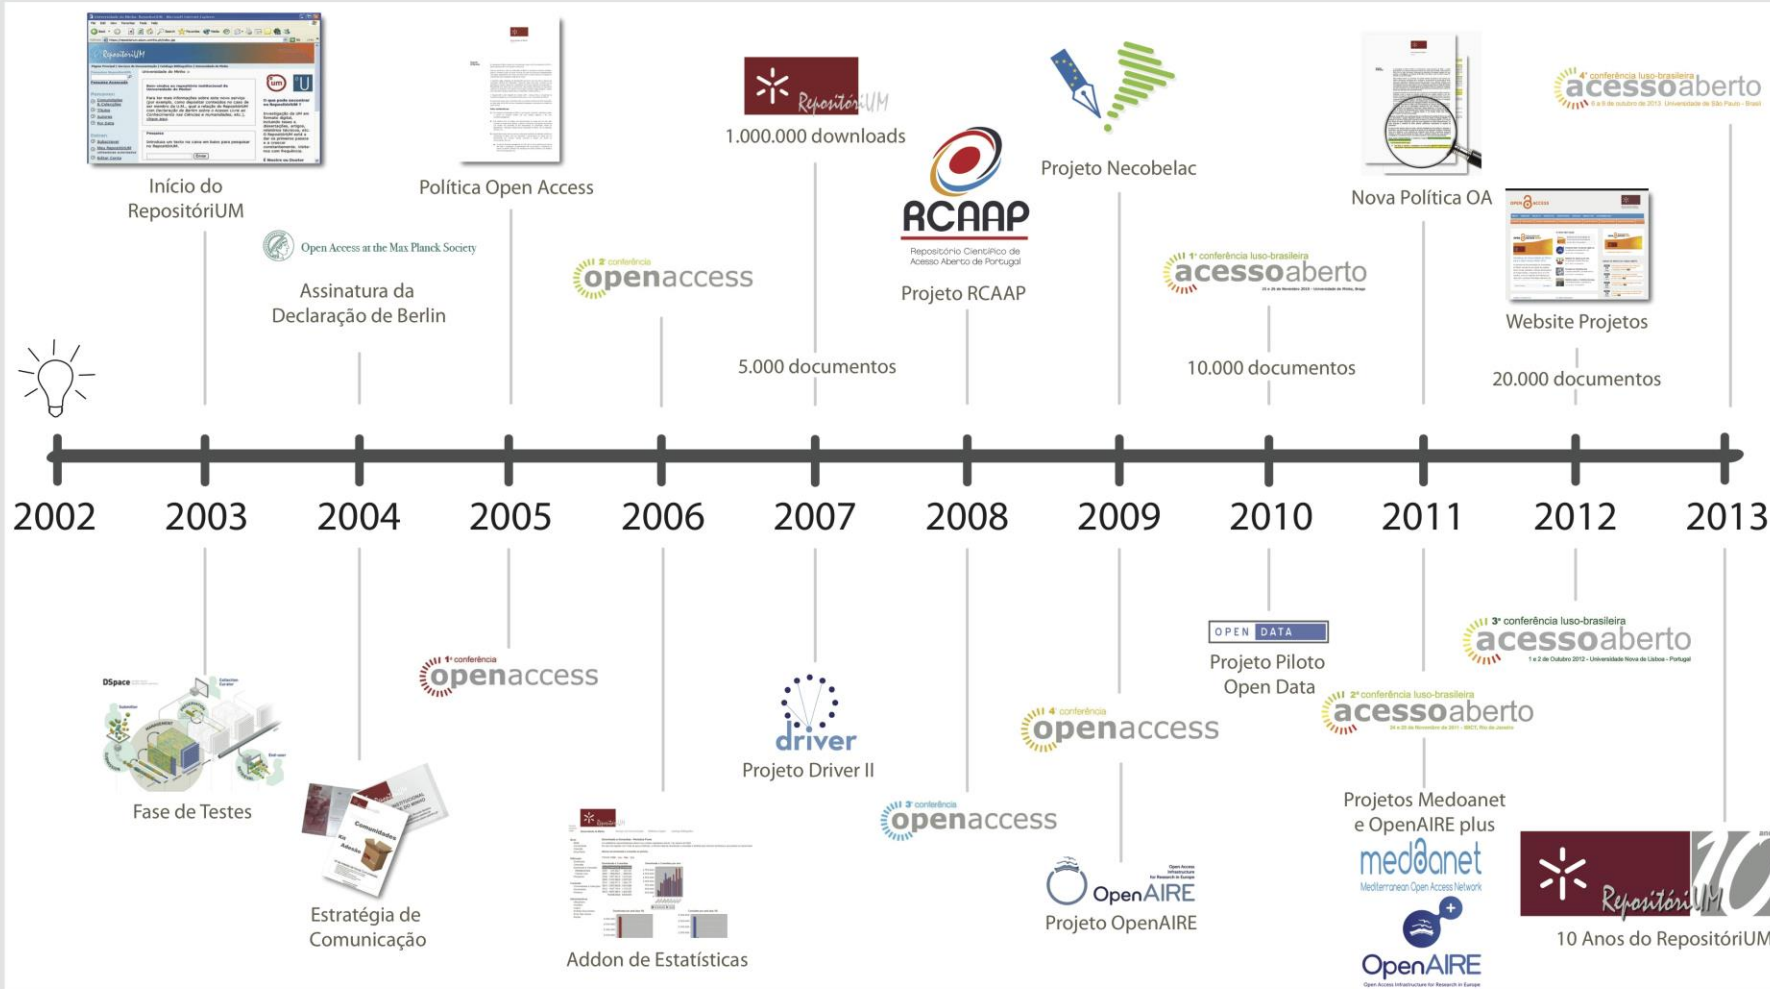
Início do RepositóriUM

Open Access at the Max Planck Society

Assinatura da Declaração de Berlin

Política Open Access

2ª conferência openaccess

RepositóriUM

1.000.000 downloads

5.000 documentos

RCAAP

Repositório Científico de Acesso Aberto de Portugal

Projeto RCAAP

Projeto Necobelac

1ª conferência luso-brasileira acessoaberto

10.000 documentos

Nova Política OA

Website Projetos

20.000 documentos

4ª conferência luso-brasileira acessoaberto

2002 2003 2004 2005 2006 2007 2008 2009 2010 2011 2012 2013

DSpace

Fase de Testes

Estratégia de Comunicação

1ª conferência openaccess

Addon de Estatísticas

driver

Projeto Driver II

3ª conferência openaccess

4ª conferência openaccess

OpenAIRE

Projeto OpenAIRE

OPEN DATA

Projeto Piloto Open Data

2ª conferência luso-brasileira acessoaberto

3ª conferência luso-brasileira acessoaberto

Projetos Medoanet e OpenAIRE plus

medoanet

Mediterranean Open Access Network

OpenAIRE

RepositóriUM

10 Anos do RepositóriUM